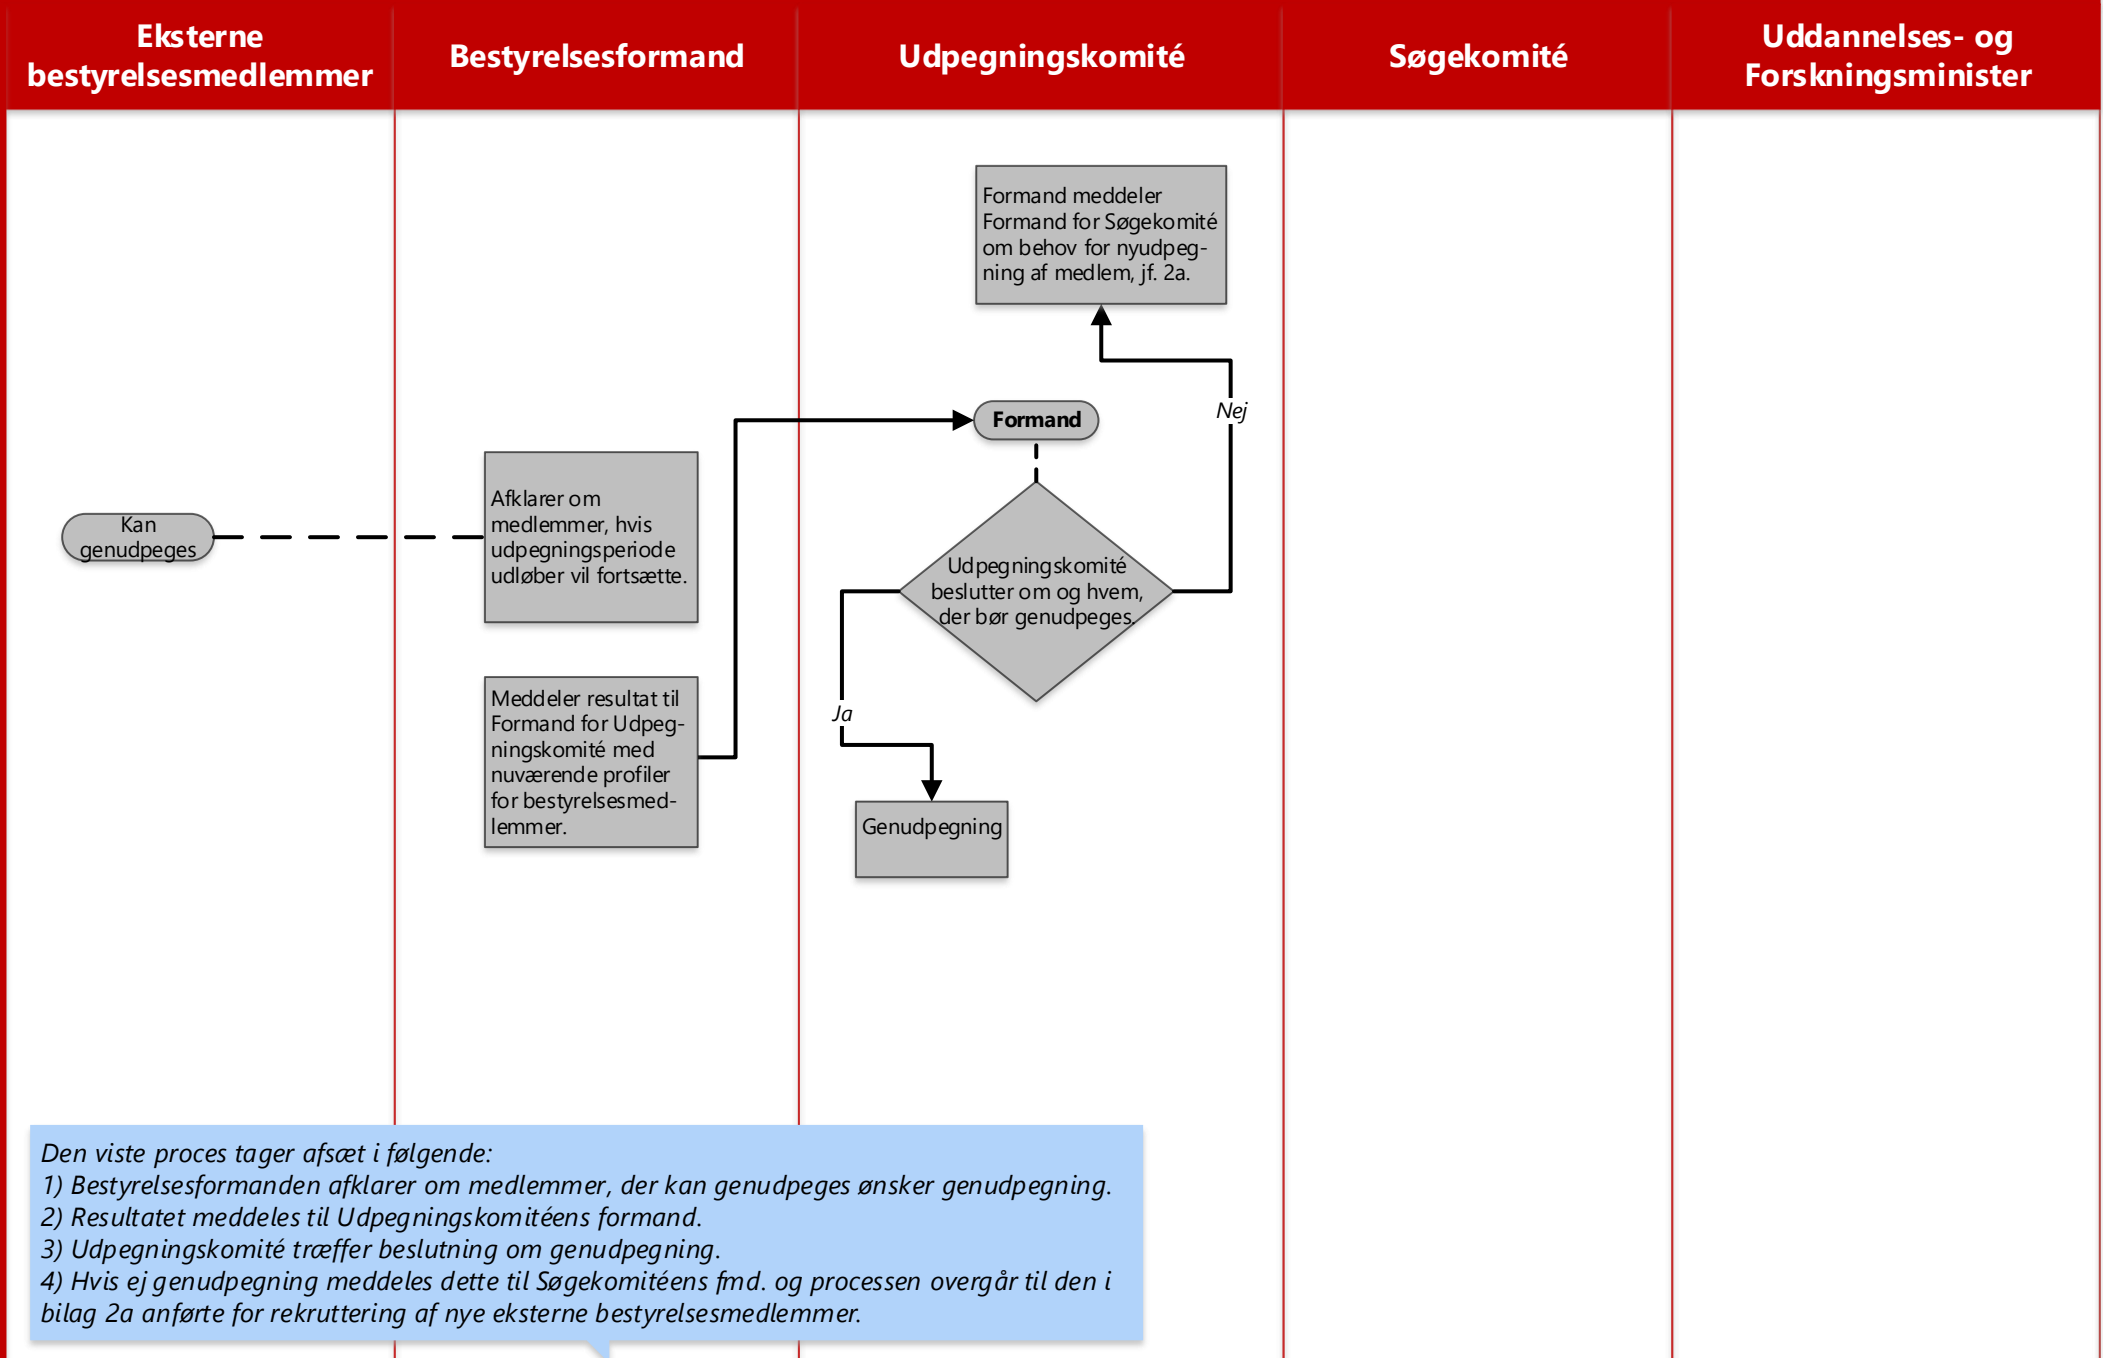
| Eksterne bestyrelsesmedlemmer | Bestyrelsesformand | Udpegningskomité | Søgekomité | Uddannelses- og Forskningsminister |
|---|---|---|---|---|

Formand meddeler Formand for Søgekomité om behov for nyudpegning af medlem, jf. 2a.

Nej

Formand

Kan genudpeges

Afklarer om medlemmer, hvis udpegningsperiode udløber vil fortsætte.

Udpegningskomité beslutter om og hvem, der bør genudpeges.

Meddeler resultat til Formand for Udpegningskomité med nuværende profiler for bestyrelsesmedlemmer.

Ja

Genudpegning

Den viste proces tager afsæt i følgende:
1) Bestyrelsesformanden afklarer om medlemmer, der kan genudpeges ønsker genudpegning.
2) Resultatet meddeles til Udpegningskomitéens formand.
3) Udpegningskomité træffer beslutning om genudpegning.
4) Hvis ej genudpegning meddeles dette til Søgekomitéens fmd. og processen overgår til den i bilag 2a anførte for rekruttering af nye eksterne bestyrelsesmedlemmer.